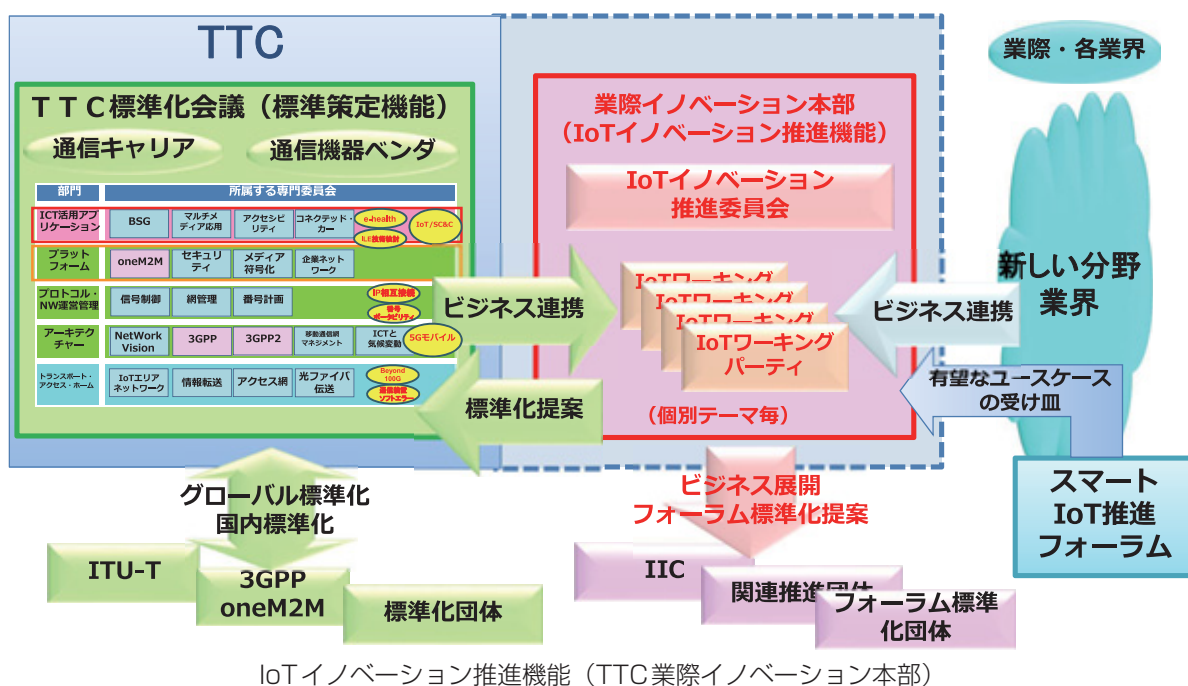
TTC

TTC標準化会議（標準策定機能）

通信キャリア

通信機器ベンダ

| 部門 | 所属する専門委員会 | | | | |
|---|---|---|---|---|---|
| ICT活用アプリケーション | BSG | マルチメディア応用 | アクセシビリティ | コネクテッド・カー | e-health / IoT/SC&C / ICT技術検討 |
| プラットフォーム | oneM2M | セキュリティ | メディア符号化 | 企業ネットワーク | |
| プロトコル・NW運営管理 | 信号制御 | 網管理 | 番号計画 | | IP相互接続 / 番号ポータビリティ |
| アーキテクチャー | NetWork Vision | 3GPP | 3GPP2 | 移動通信網マネジメント | ICTと気候変動 / 5Gモバイル |
| トランスポート・アクセス・ホーム | IoTエリアネットワーク | 情報転送 | アクセス網 | 光ファイバ伝送 | Beyond 100G / 最適化ソフトエラー |

ビジネス連携

標準化提案

業際イノベーション本部（IoTイノベーション推進機能）

IoTイノベーション推進委員会

IoTワーキング

IoTワーキング

IoTワーキング

IoTワーキングパーティ

（個別テーマ毎）

業際・各業界

新しい分野業界

ビジネス連携

有望なユースケースの受け皿

スマートIoT推進フォーラム

グローバル標準化国内標準化

ITU-T

3GPP oneM2M

標準化団体

ビジネス展開フォーラム標準化提案

IIC

関連推進団体

フォーラム標準化団体

IoTイノベーション推進機能（TTC業際イノベーション本部）